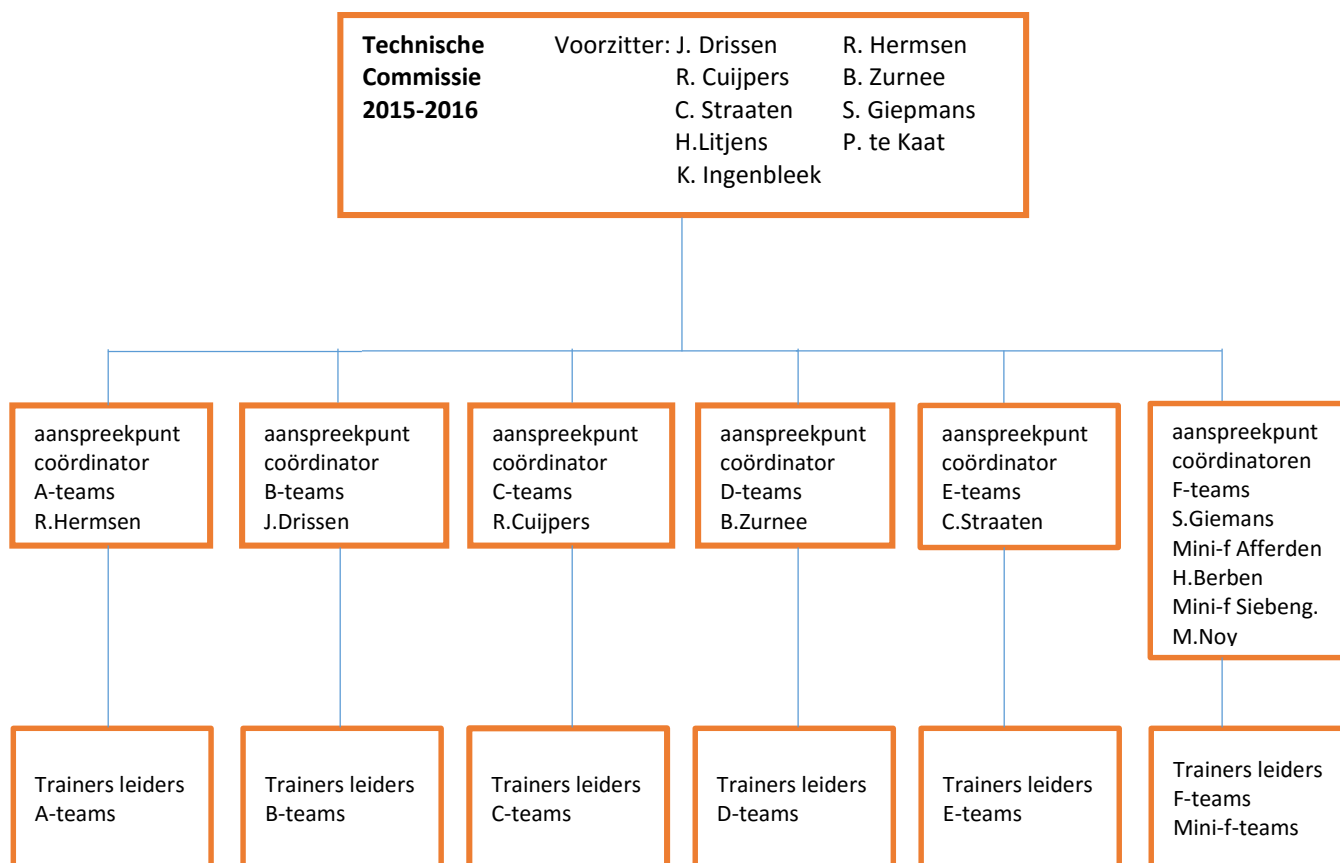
Technische Commissie 2015-2016

Voorzitter: J. Drissen
R. Cuijpers
C. Straaten
H.Litjens
K. Ingenbleek

R. Hermsen
B. Zurnee
S. Giepmans
P. te Kaat

aanspreekpunt coördinator A-teams R.Hermsen

aanspreekpunt coördinator B-teams J.Drissen

aanspreekpunt coördinator C-teams R.Cuijpers

aanspreekpunt coördinator D-teams B.Zurnee

aanspreekpunt coördinator E-teams C.Straaten

aanspreekpunt coördinatoren F-teams S.Giemans Mini-f Afferden H.Berben Mini-f Siebeng. M.Noy

Trainers leiders A-teams

Trainers leiders B-teams

Trainers leiders C-teams

Trainers leiders D-teams

Trainers leiders E-teams

Trainers leiders F-teams Mini-f-teams